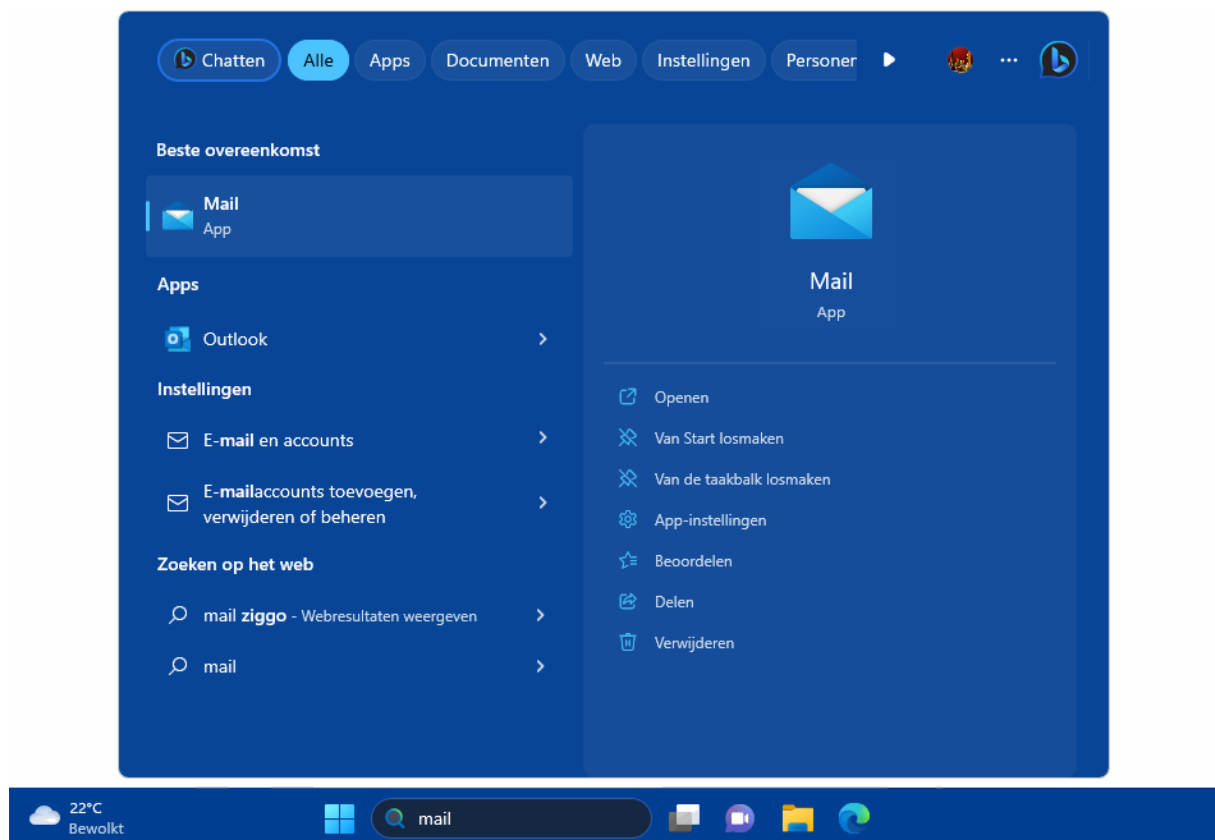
Chatten Alle Apps Documenten Web Instellingen Personen

Beste overeenkomst

Mail
App

Apps

Outlook

Instellingen

E-mail en accounts

E-mailaccounts toevoegen, verwijderen of beheren

Zoeken op het web

mail ziggo - Webresultaten weergeven

mail

Mail
App

Openen

Van Start losmaken

Van de taakbalk losmaken

App-instellingen

Beoordelen

Delen

Verwijderen

22°C
Bewolkt

mail